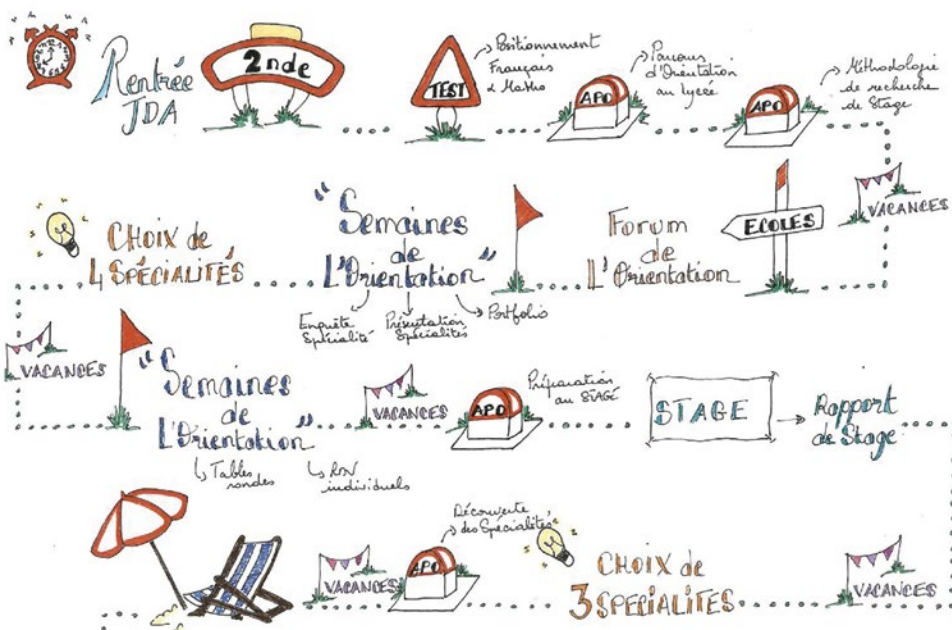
Rentrée JDA

2nde

TEST

Positionnement Français & Maths

APO

Parcours d'Orientation au lycée

APO

Méthodologie de recherche de Stage

VACANCES

ECOLES

Forum de l'Orientation

"Semaines de l'Orientation"

Enquête Spécialité

Présentation Spécialités

Portfolio

CHOIX de 4 SPÉCIALITÉS

VACANCES

"Semaines de l'Orientation"

↳ Tables rondes

↳ RdV individuels

VACANCES

APO

Préparation au STAGE

STAGE

→ Rapport de Stage

VACANCES

APO

Découverte des Spécialités

CHOIX de 3 SPÉCIALITÉS

VACANCES